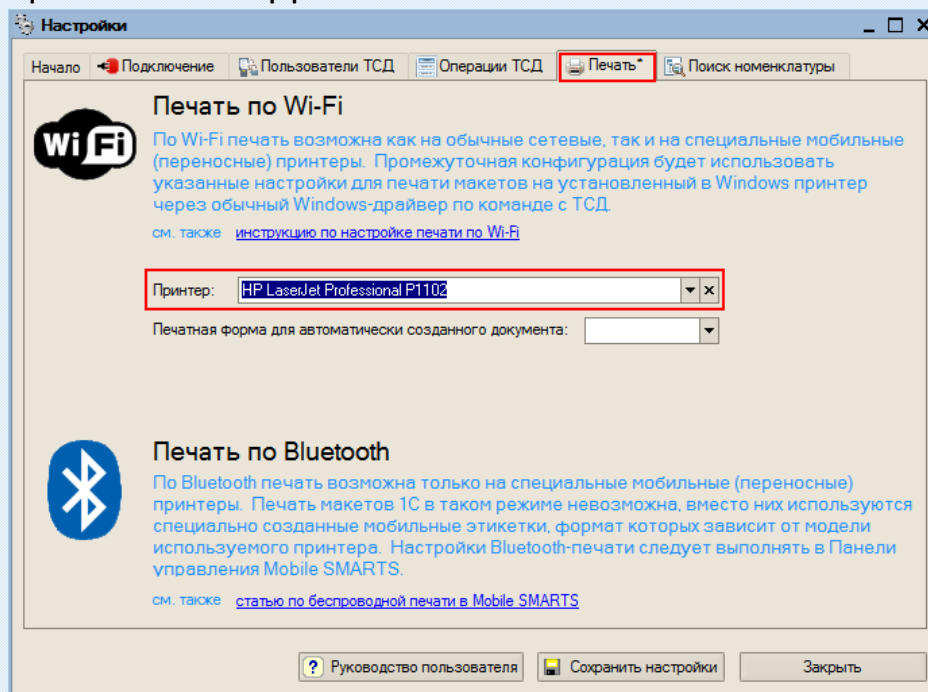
Настройки

_ □ ×

Начало | Подключение | Пользователи ТСД | Операции ТСД | Печать* | Поиск номенклатуры

Печать по Wi-Fi

Wi Fi

По Wi-Fi печать возможна как на обычные сетевые, так и на специальные мобильные (переносные) принтеры. Промежуточная конфигурация будет использовать указанные настройки для печати макетов на установленный в Windows принтер через обычный Windows-драйвер по команде с ТСД.

см. также инструкцию по настройке печати по Wi-Fi

Принтер: HP LaserJet Professional P1102

Печатная форма для автоматически созданного документа:

Печать по Bluetooth

По Bluetooth печать возможна только на специальные мобильные (переносные) принтеры. Печать макетов 1С в таком режиме невозможна, вместо них используются специально созданные мобильные этикетки, формат которых зависит от модели используемого принтера. Настройки Bluetooth-печати следует выполнять в Панели управления Mobile SMARTS.

см. также статью по беспроводной печати в Mobile SMARTS

? Руководство пользователя | Сохранить настройки | Закрыть